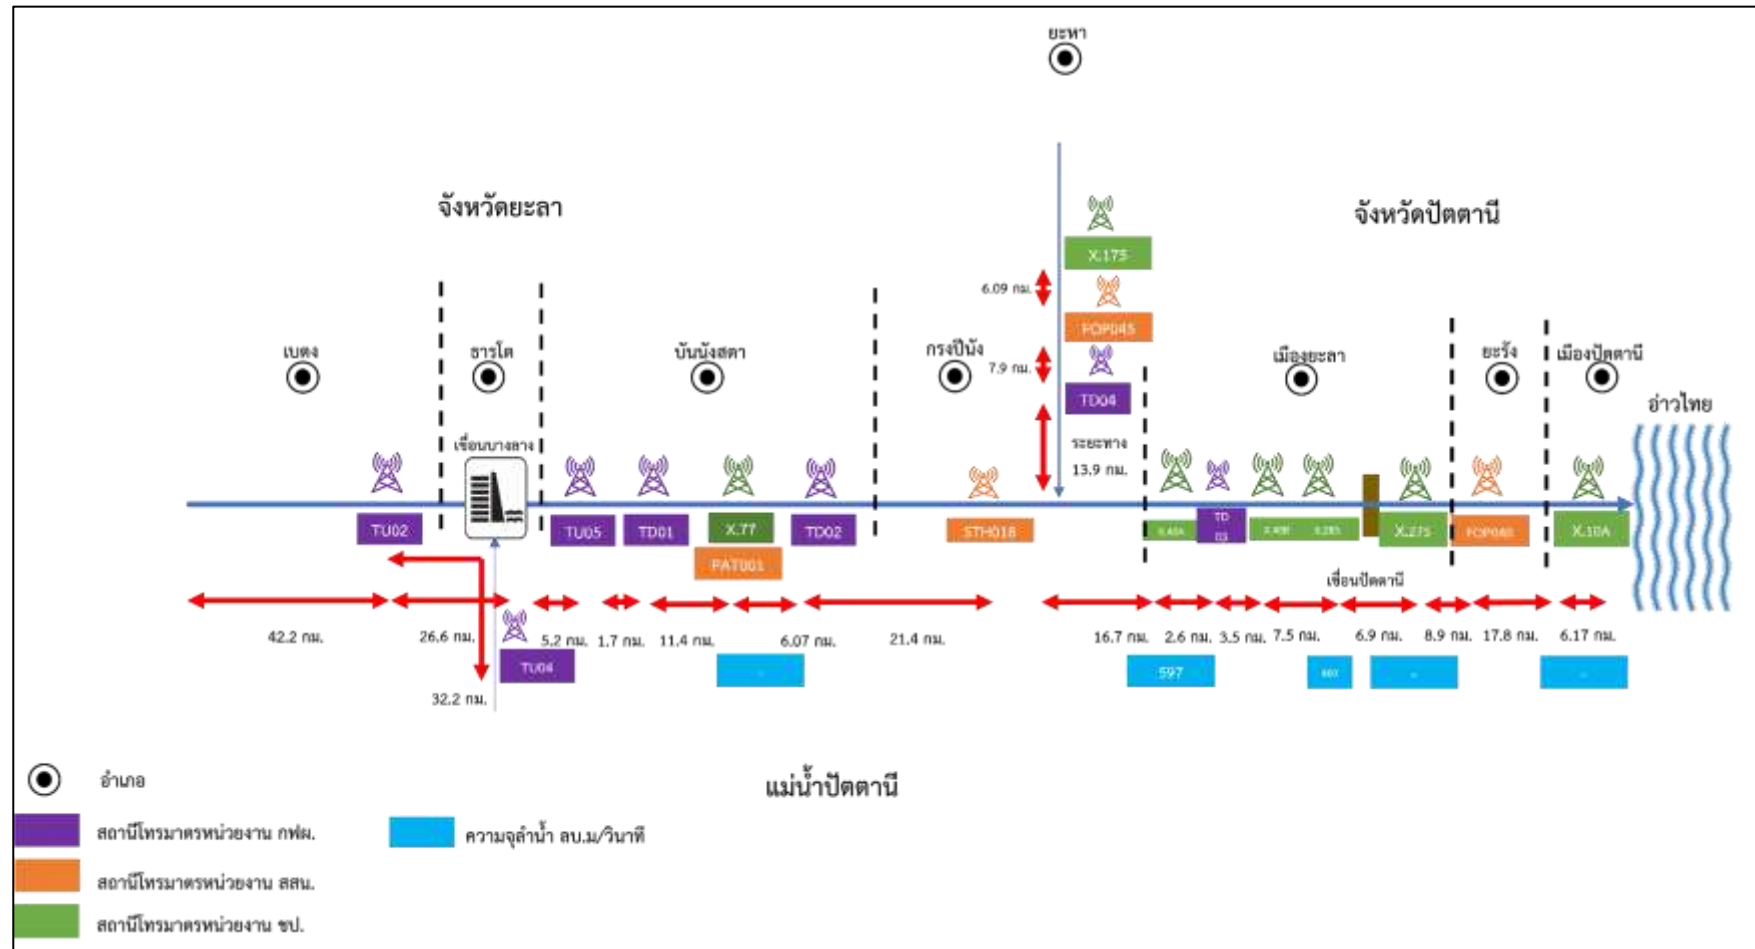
ยะหา

จังหวัดยะลา

จังหวัดปัตตานี

X.175

6.09 กม.

FOP045

7.9 กม.

TD04

ระยะทาง 13.9 กม.

เบตง

ธารโต

บันนังสตา

กรงปินัง

เมืองยะลา

ยะรัง

เมืองปัตตานี

อ่าวไทย

เขื่อนบางลาง

TU02

TU05

TD01

X.77

TD02

PAT001

STH018

X.40A

TD 03

X.40B

X.285

X.275

FOP040

X.10A

เขื่อนปัตตานี

42.2 กม.

26.6 กม.

5.2 กม.

1.7 กม.

11.4 กม.

6.07 กม.

21.4 กม.

16.7 กม.

2.6 กม.

3.5 กม.

7.5 กม.

6.9 กม.

8.9 กม.

17.8 กม.

6.17 กม.

TU04

32.2 กม.

-

597

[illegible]

-

-

อำเภอ

แม่น้ำปัตตานี

สถานีโทรมาตรหน่วยงาน กฟผ.

ความจุลำน้ำ ลบ.ม/วินาที

สถานีโทรมาตรหน่วยงาน สสน.

สถานีโทรมาตรหน่วยงาน ชป.